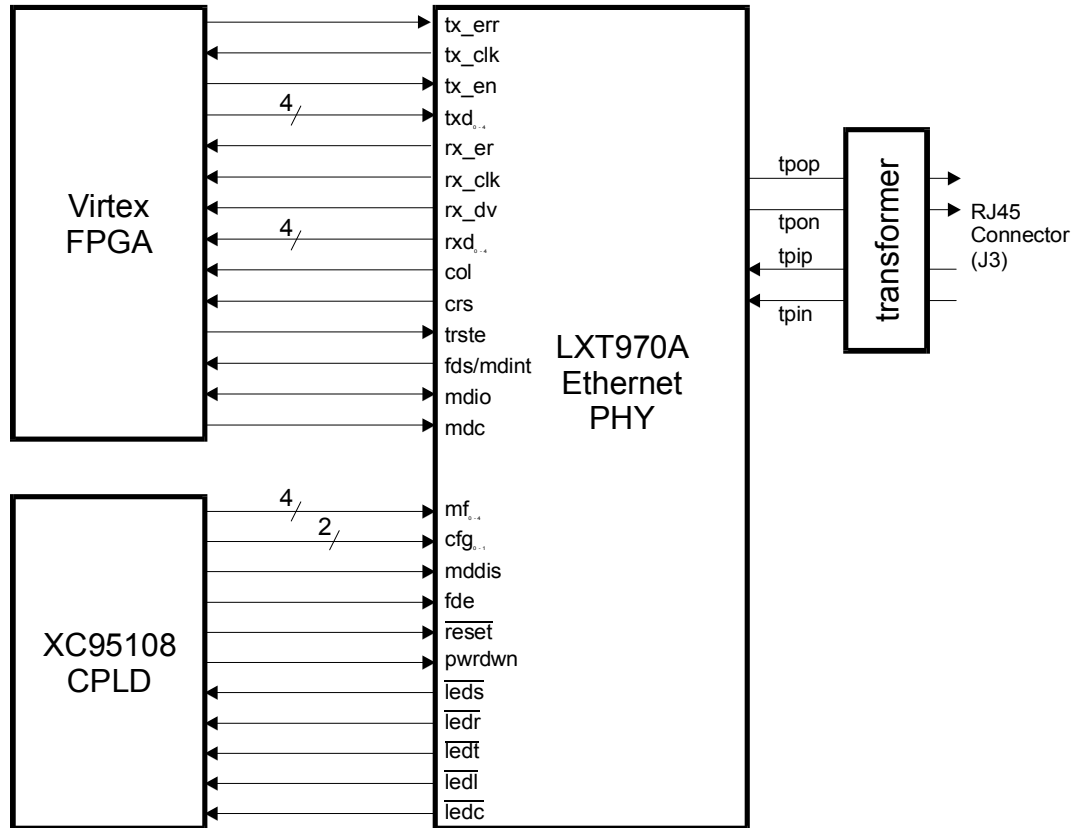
Virtex FPGA

tx_err
tx_clk
tx_en
4
$txd_{0-4}$
rx_er
rx_clk
rx_dv
4
$rxd_{0-4}$
col
crs
trste
fds/mdint
mdio
mdc

LXT970A Ethernet PHY

tpop
tpon
tpip
tpin

transformer

RJ45 Connector (J3)

XC95108 CPLD

4
$mf_{0-4}$
2
$cfg_{0-1}$
mddis
fde
$\overline{reset}$
pwrdwn
$\overline{leds}$
$\overline{ledr}$
$\overline{ledt}$
$\overline{ledl}$
$\overline{ledc}$